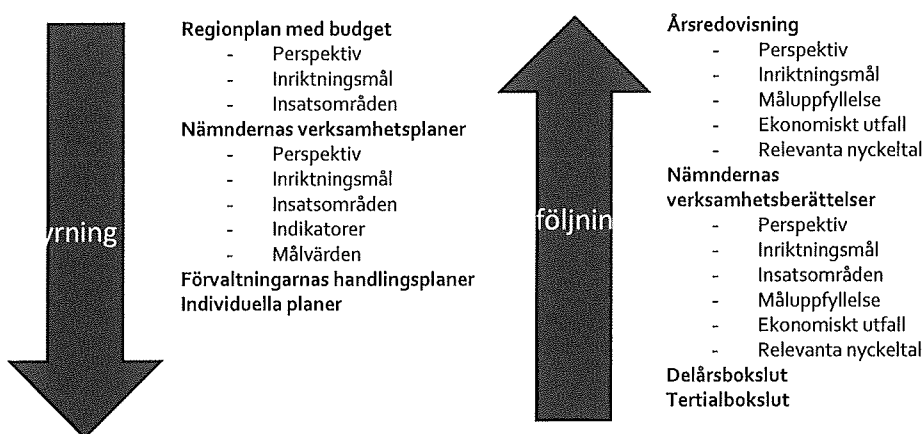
yrning

Regionplan med budget
- Perspektiv
- Inriktningsmål
- Insatsområden

Nämndernas verksamhetsplaner
- Perspektiv
- Inriktningsmål
- Insatsområden
- Indikatorer
- Målvärden

Förvaltningarnas handlingsplaner
Individuella planer

följnin

Årsredovisning
- Perspektiv
- Inriktningsmål
- Måluppfyllelse
- Ekonomiskt utfall
- Relevanta nyckeltal

Nämndernas verksamhetsberättelser
- Perspektiv
- Inriktningsmål
- Insatsområden
- Måluppfyllelse
- Ekonomiskt utfall
- Relevanta nyckeltal

Delårsbokslut
Tertialbokslut